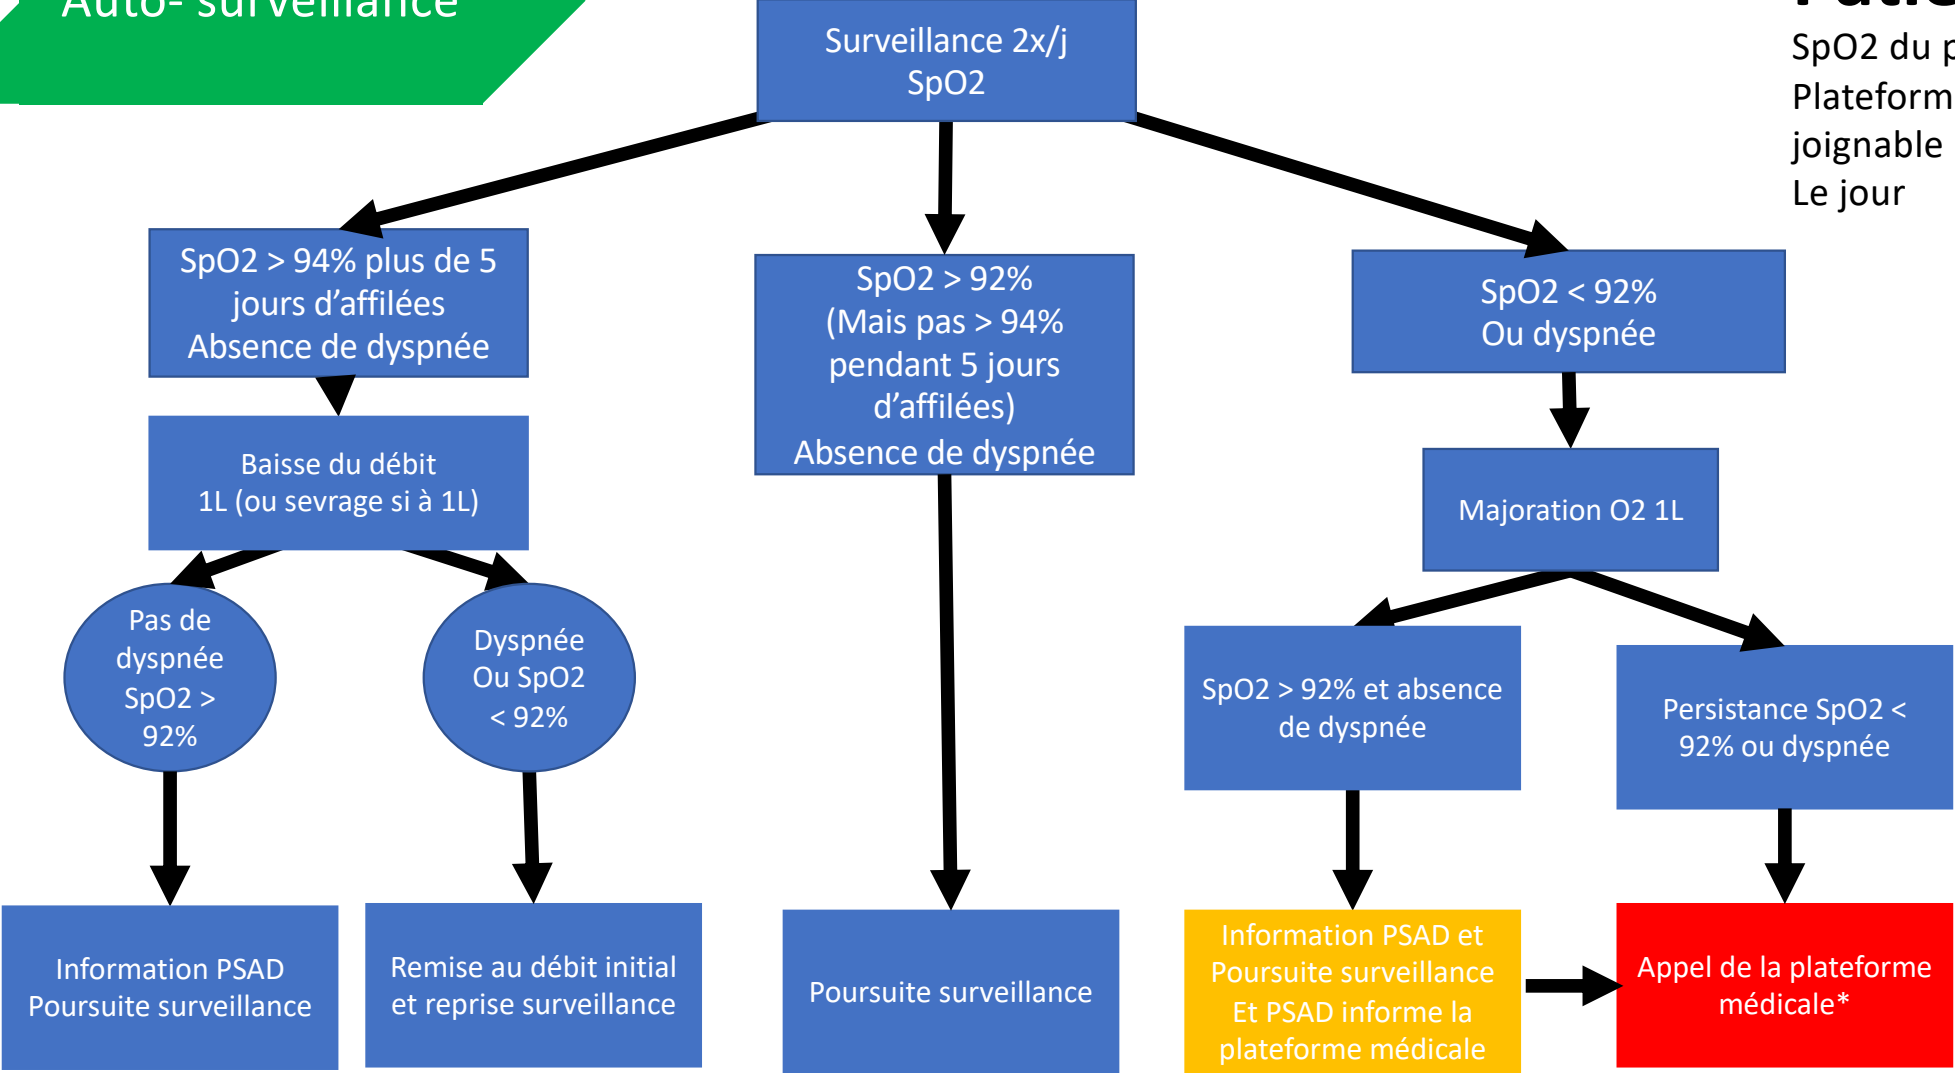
Auto- surveillance

Surveillance 2x/j
SpO2

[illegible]
SpO2 du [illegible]
Plateform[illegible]
joignable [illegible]
Le jour

SpO2 > 94% plus de 5 jours d'affilées
Absence de dyspnée

SpO2 > 92%
(Mais pas > 94% pendant 5 jours d'affilées)
Absence de dyspnée

SpO2 < 92%
Ou dyspnée

Baisse du débit
1L (ou sevrage si à 1L)

Majoration O2 1L

Pas de dyspnée
SpO2 > 92%

Dyspnée
Ou SpO2 < 92%

SpO2 > 92% et absence de dyspnée

Persistance SpO2 < 92% ou dyspnée

Information PSAD
Poursuite surveillance

Remise au débit initial et reprise surveillance

Poursuite surveillance

Information PSAD et Poursuite surveillance
Et PSAD informe la plateforme médicale

Appel de la plateforme médicale*